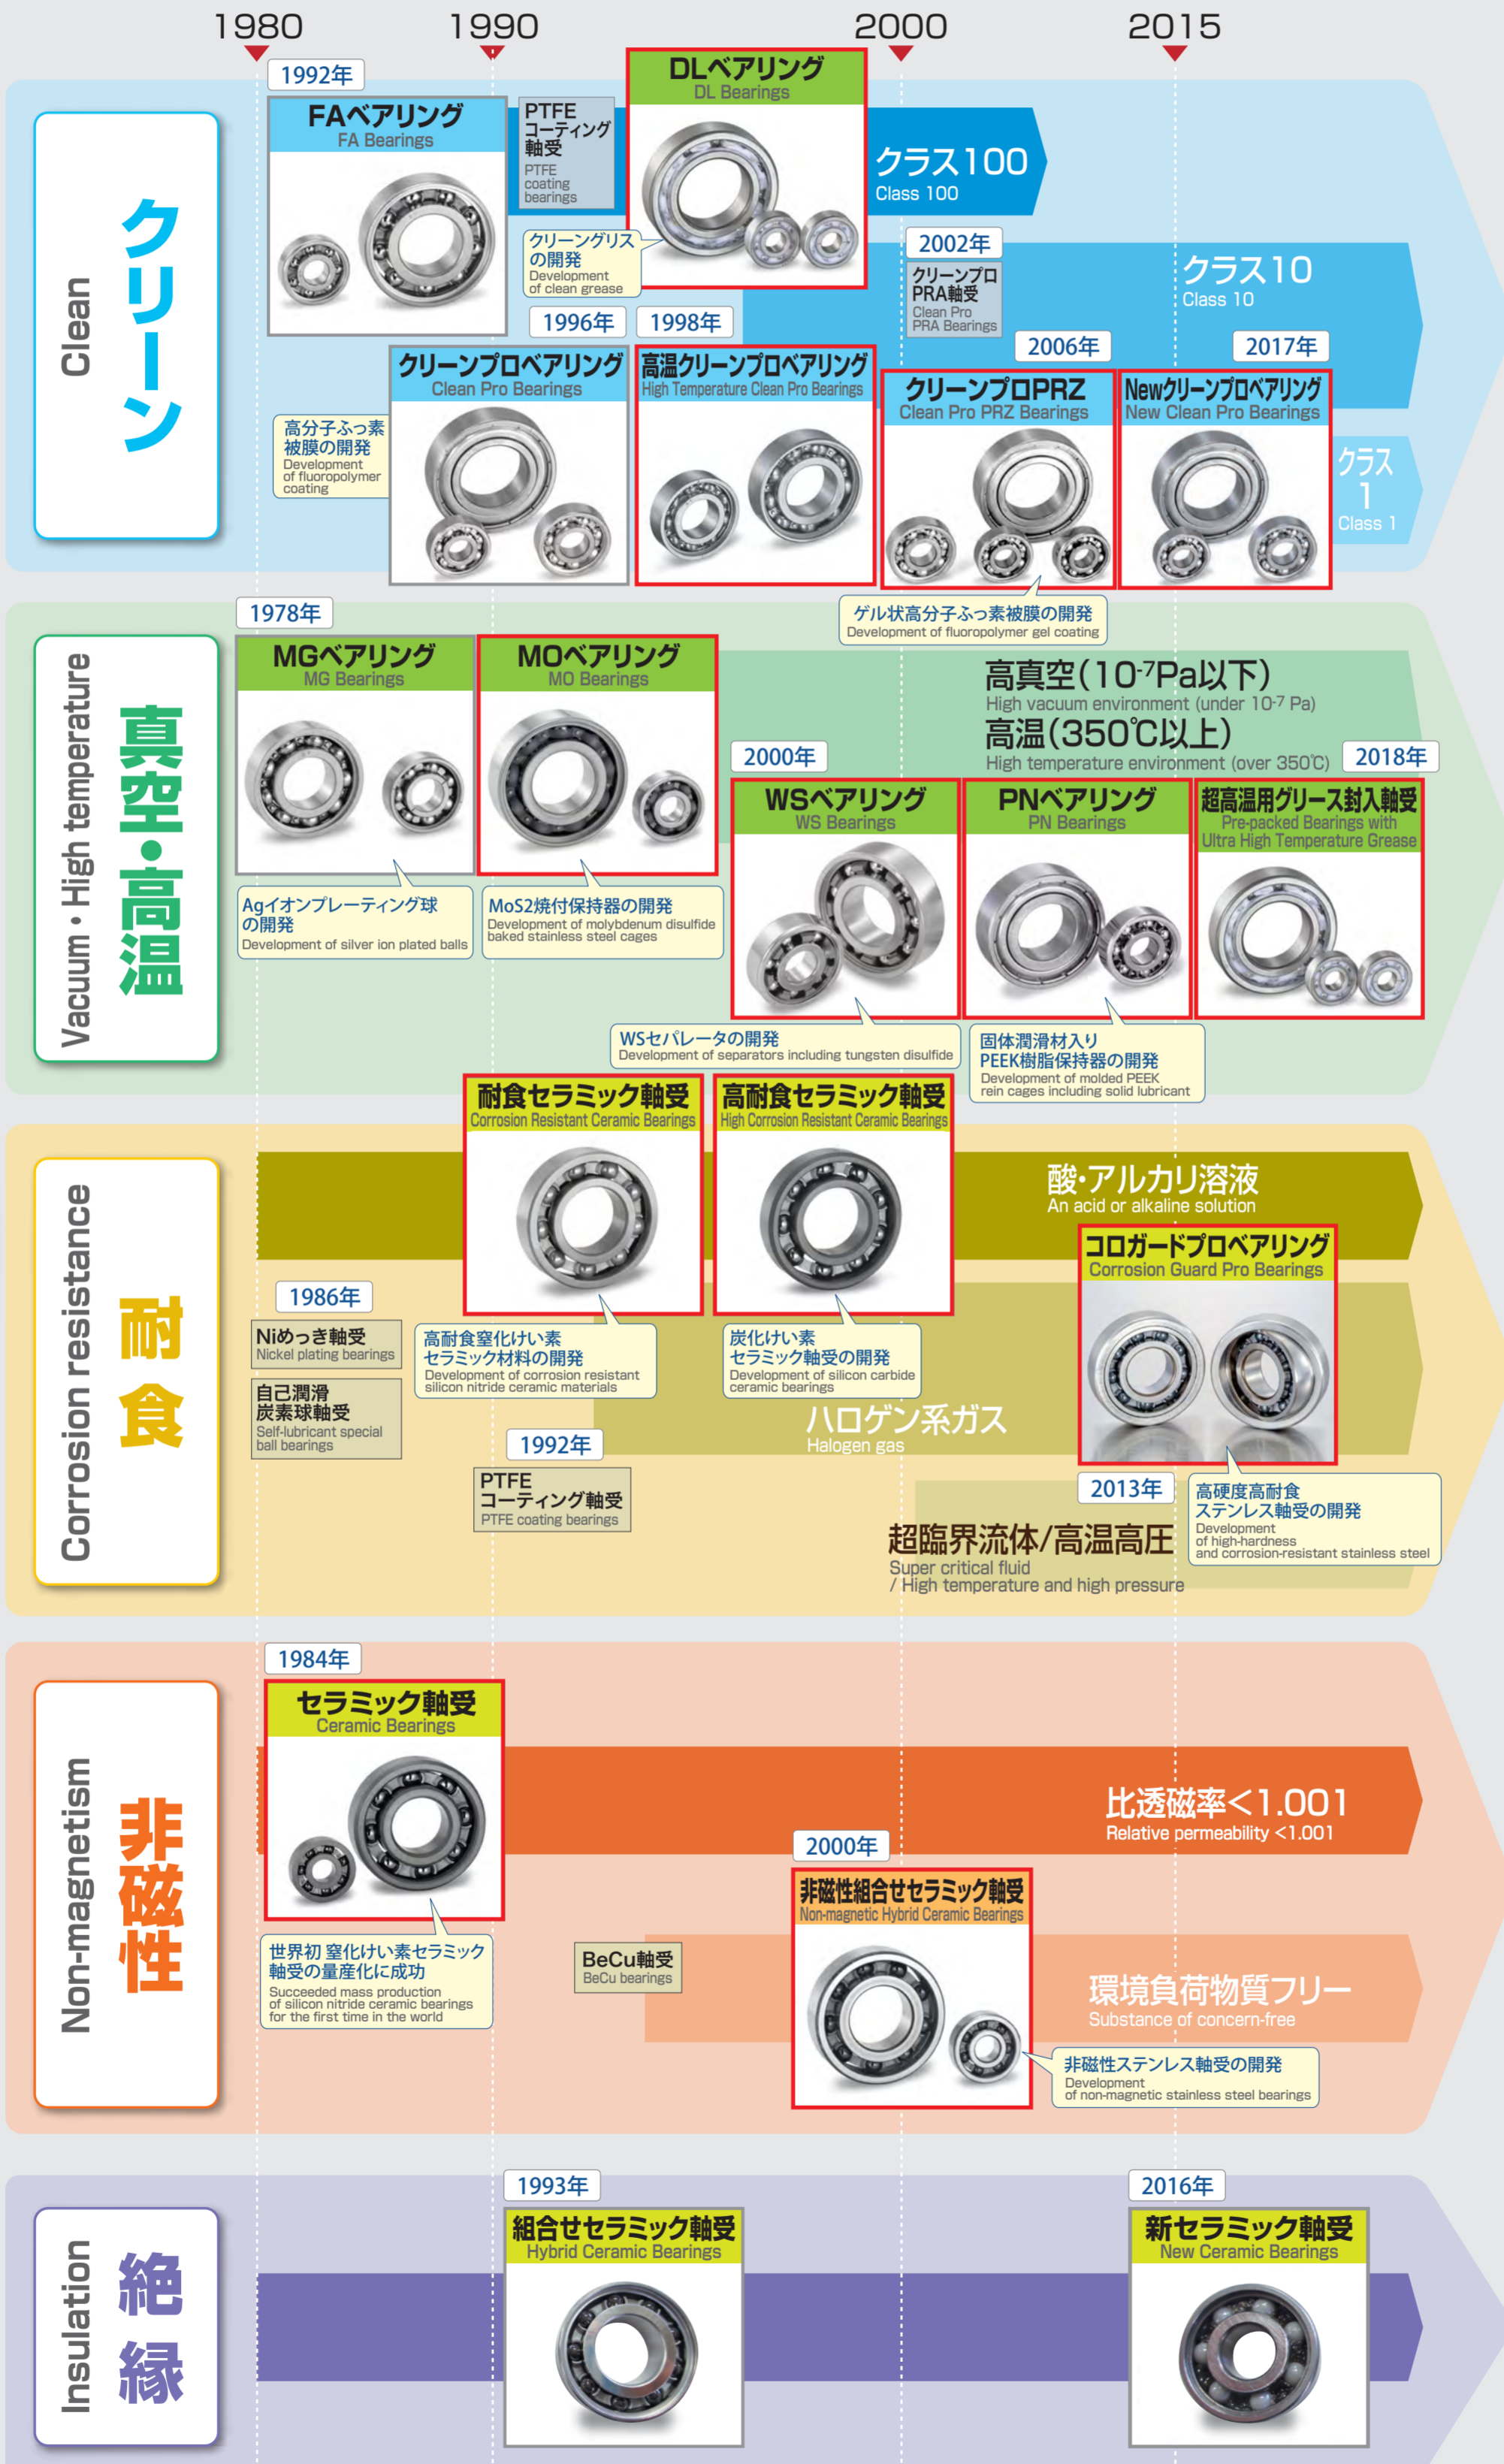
1980 1990 2000 2015

Clean クリーン

1992年
FAベアリング
FA Bearings

PTFE コーティング軸受
PTFE coating bearings

DLベアリング
DL Bearings

クリーングリスの開発
Development of clean grease

クラス100
Class 100

2002年
クリーンプロPRA軸受
Clean Pro PRA Bearings

クラス10
Class 10

1996年 1998年 2006年 2017年

高分子ふっ素被膜の開発
Development of fluoropolymer coating

クリーンプロベアリング
Clean Pro Bearings

高温クリーンプロベアリング
High Temperature Clean Pro Bearings

クリーンプロPRZ
Clean Pro PRZ Bearings

Newクリーンプロベアリング
New Clean Pro Bearings

クラス1
Class 1

ゲル状高分子ふっ素被膜の開発
Development of fluoropolymer gel coating

Vacuum・High temperature 真空・高温

1978年
MGベアリング
MG Bearings

MOベアリング
MO Bearings

高真空(10$^{-7}$Pa以下)
High vacuum environment (under 10$^{-7}$ Pa)
高温(350℃以上)
High temperature environment (over 350℃)

2000年 2018年

WSベアリング
WS Bearings

PNベアリング
PN Bearings

超高温用グリース封入軸受
Pre-packed Bearings with Ultra High Temperature Grease

Agイオンプレーティング球の開発
Development of silver ion plated balls

MoS2焼付保持器の開発
Development of molybdenum disulfide baked stainless steel cages

WSセパレータの開発
Development of separators including tungsten disulfide

固体潤滑材入りPEEK樹脂保持器の開発
Development of molded PEEK rein cages including solid lubricant

Corrosion resistance 耐食

耐食セラミック軸受
Corrosion Resistant Ceramic Bearings

高耐食セラミック軸受
High Corrosion Resistant Ceramic Bearings

酸・アルカリ溶液
An acid or alkaline solution

コロガードプロベアリング
Corrosion Guard Pro Bearings

1986年
Niめっき軸受
Nickel plating bearings

自己潤滑炭素球軸受
Self-lubricant special ball bearings

高耐食窒化けい素セラミック材料の開発
Development of corrosion resistant silicon nitride ceramic materials

炭化けい素セラミック軸受の開発
Development of silicon carbide ceramic bearings

ハロゲン系ガス
Halogen gas

1992年
PTFEコーティング軸受
PTFE coating bearings

2013年
高硬度高耐食ステンレス軸受の開発
Development of high-hardness and corrosion-resistant stainless steel

超臨界流体/高温高圧
Super critical fluid / High temperature and high pressure

Non-magnetism 非磁性

1984年
セラミック軸受
Ceramic Bearings

比透磁率<1.001
Relative permeability <1.001

2000年
非磁性組合せセラミック軸受
Non-magnetic Hybrid Ceramic Bearings

世界初 窒化けい素セラミック軸受の量産化に成功
Succeeded mass production of silicon nitride ceramic bearings for the first time in the world

BeCu軸受
BeCu bearings

環境負荷物質フリー
Substance of concern-free

非磁性ステンレス軸受の開発
Development of non-magnetic stainless steel bearings

Insulation 絶縁

1993年
組合せセラミック軸受
Hybrid Ceramic Bearings

2016年
新セラミック軸受
New Ceramic Bearings